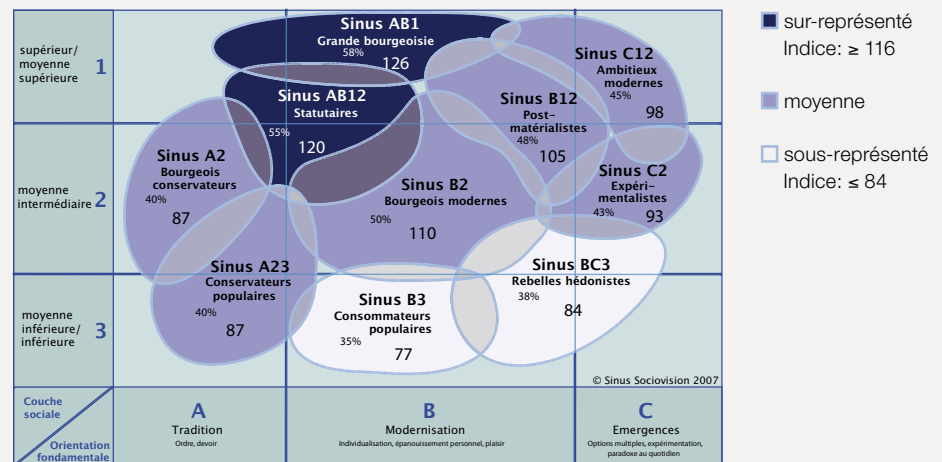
supérieur/ moyenne supérieure 1

moyenne intermédiaire 2

moyenne inférieure/ inférieure 3

Sinus AB1
Grande bourgeoisie
58%
126

Sinus AB12
Statutaires
55%
120

Sinus C12
Ambitieux modernes
45%
98

Sinus B12
Post-matérialistes
48%
105

Sinus A2
Bourgeois conservateurs
40%
87

Sinus B2
Bourgeois modernes
50%
110

Sinus C2
Expéri-mentalistes
43%
93

Sinus A23
Conservateurs populaires
40%
87

Sinus B3
Consommateurs populaires
35%
77

Sinus BC3
Rebelles hédonistes
38%
84

© Sinus Sociovision 2007

Couche sociale
Orientation fondamentale

A
Tradition
Ordre, devoir

B
Modernisation
Individualisation, épanouissement personnel, plaisir

C
Emergences
Options multiples, expérimentation, paradoxe au quotidien

sur-représenté Indice: ≥ 116

moyenne

sous-représenté Indice: ≤ 84